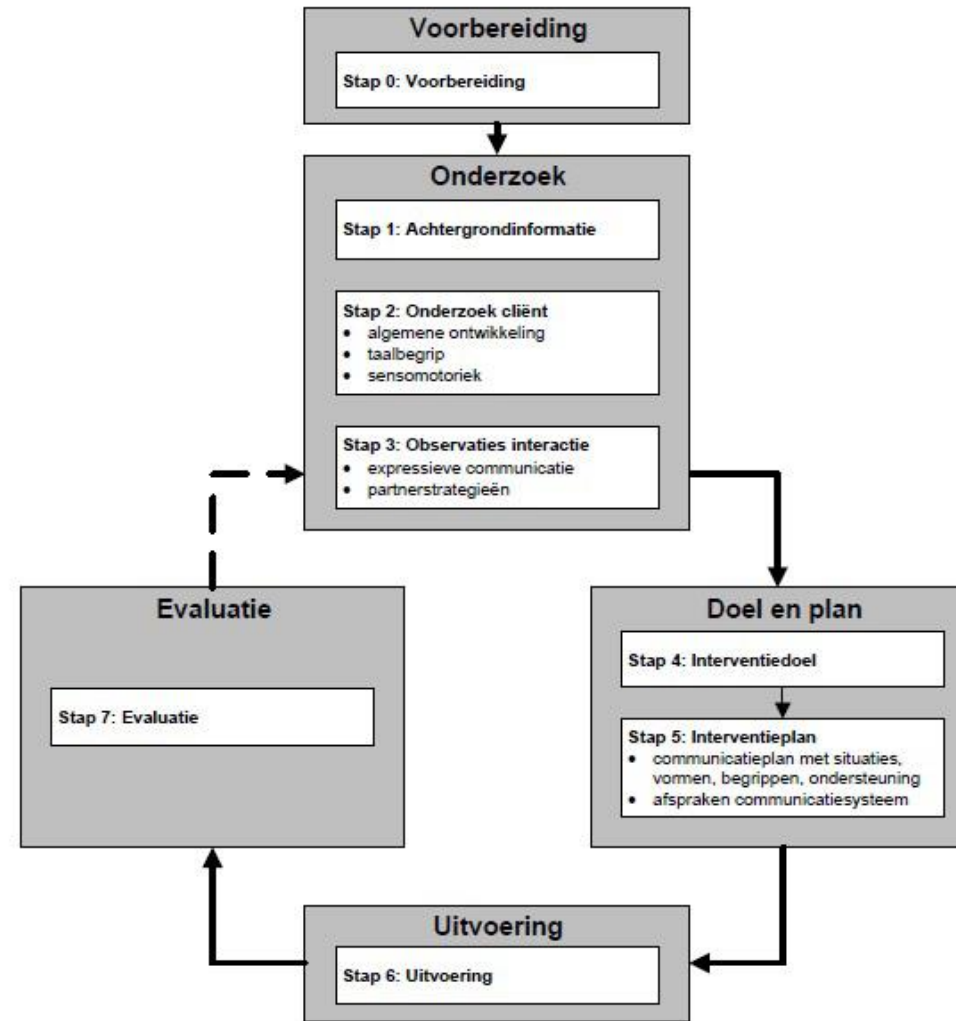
Voorbereiding

Stap 0: Voorbereiding

Onderzoek

Stap 1: Achtergrondinformatie

Stap 2: Onderzoek cliënt
- algemene ontwikkeling
- taalbegrip
- sensomotoriek

Stap 3: Observaties interactie
- expressieve communicatie
- partnerstrategieën

Evaluatie

Stap 7: Evaluatie

Doel en plan

Stap 4: Interventiedoel

Stap 5: Interventieplan
- communicatieplan met situaties, vormen, begrippen, ondersteuning
- afspraken communicatiesysteem

Uitvoering

Stap 6: Uitvoering